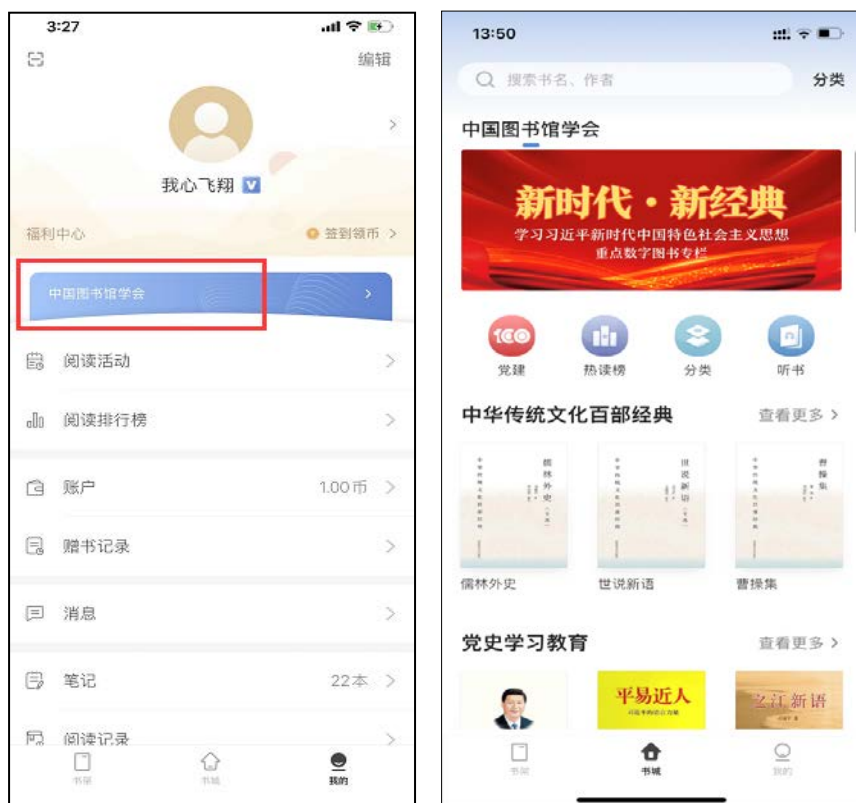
3:27

编辑

我心飞翔 V

福利中心

签到领币

中国图书馆学会

阅读活动

阅读排行榜

账户 1.00币

赠书记录

消息

笔记 22本

阅读记录

书架 书城 我的

13:50

搜索书名、作者

分类

中国图书馆学会

新时代·新经典

学习习近平新时代中国特色社会主义思想

重点数字图书专栏

党建 热读榜 分类 听书

中华传统文化百部经典

查看更多

儒林外史

世说新语

曹操集

儒林外史

世说新语

曹操集

党史学习教育

查看更多

平易近人

之江新语

书架 书城 我的